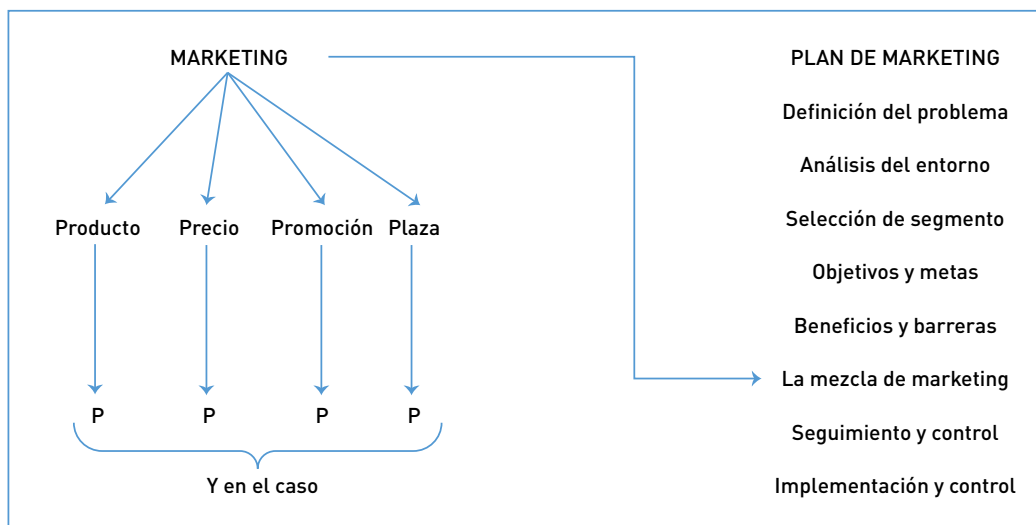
MARKETING

Producto Precio Promoción Plaza

P P P P

Y en el caso

PLAN DE MARKETING

Definición del problema

Análisis del entorno

Selección de segmento

Objetivos y metas

Beneficios y barreras

La mezcla de marketing

Seguimiento y control

Implementación y control